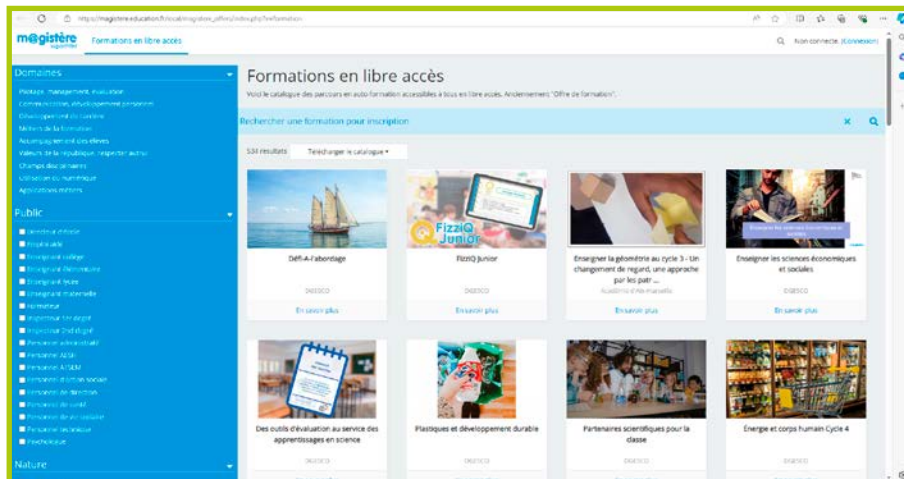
https://magistere.education.fr/local/magistere_offers/index.php?v=formation

m@gistère

Formations en libre accès

Non connecté. (Connexion)

Domaines

Pilotage, management, évaluation
Communication, développement personnel
Développement de carrière
Métiers de la formation
Accompagnement des élèves
Valeurs de la république, respecter autrui
Champs disciplinaires
Utilisation du numérique
Applications métiers

Public

Directeur d'école
Enseignant
Enseignant collège
Enseignant élémentaire
Enseignant lycée
Enseignant maternelle
Formateur
Inspecteur 1er degré
Inspecteur 2nd degré
Personnel administratif
Personnel AESH
Personnel ATSEM
Personnel d'action sociale
Personnel de direction
Personnel de santé
Personnel de vie scolaire
Personnel technique
Psychologue

Nature

Formations en libre accès

Voici le catalogue des parcours en auto-formation accessibles à tous en libre accès. Anciennement "Offre de formation".

Rechercher une formation pour inscription

534 résultats

Télécharger le catalogue

Défi-A-l'abordage
DGESCO
En savoir plus

FizziQ Junior
FizziQ Junior
DGESCO
En savoir plus

Enseigner la géométrie au cycle 3 - Un changement de regard, une approche par les patr ...
Académie d'Aix-Marseille
En savoir plus

Enseigner les sciences économiques et sociales
Enseigner les sciences économiques et sociales
DGESCO
En savoir plus

Des outils d'évaluation au service des apprentissages en science
DGESCO

Plastiques et développement durable
DGESCO

Partenaires scientifiques pour la classe
DGESCO

Énergie et corps humain Cycle 4
DGESCO